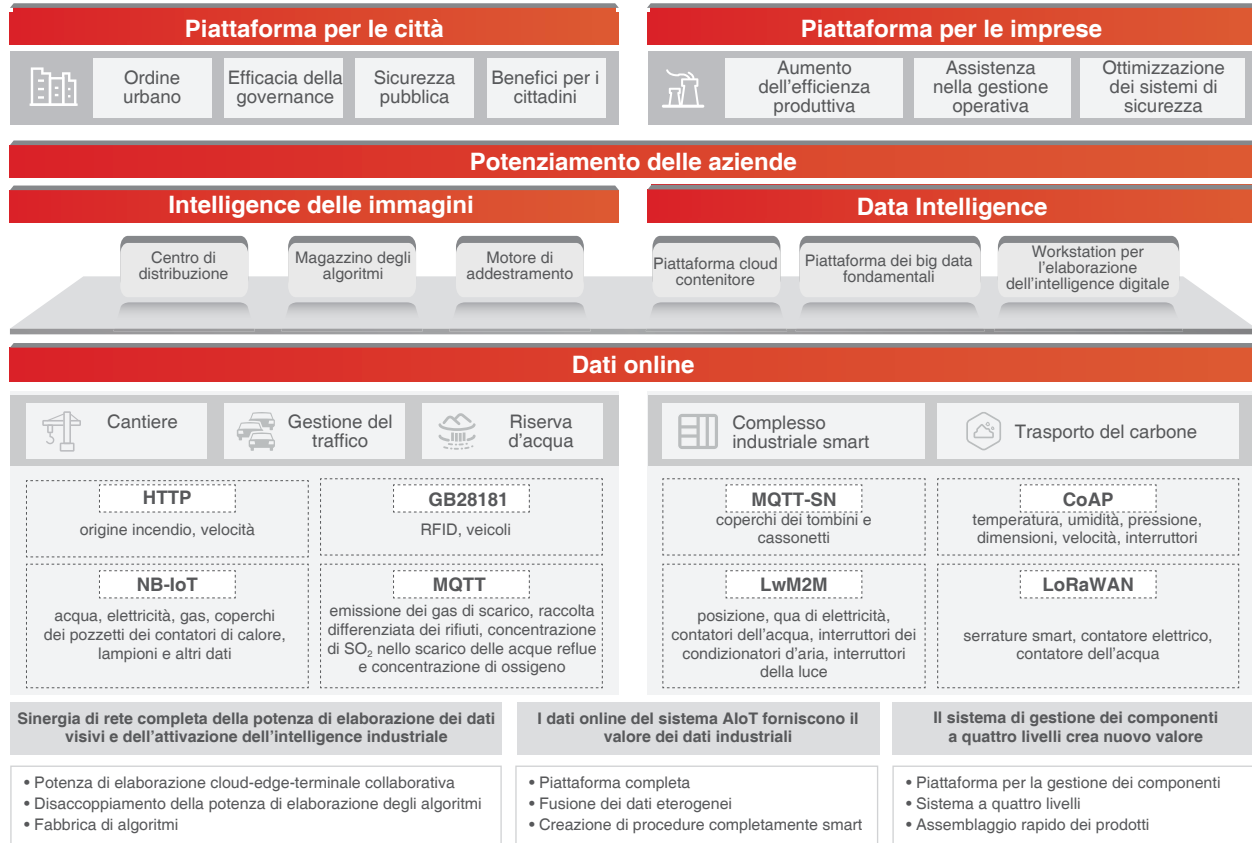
Piattaforma per le città

Ordine urbano

Efficacia della governance

Sicurezza pubblica

Benefici per i cittadini

Piattaforma per le imprese

Aumento dell'efficienza produttiva

Assistenza nella gestione operativa

Ottimizzazione dei sistemi di sicurezza

Potenziamento delle aziende

Intelligence delle immagini

Data Intelligence

Centro di distribuzione

Magazzino degli algoritmi

Motore di addestramento

Piattaforma cloud contenitore

Piattaforma dei big data fondamentali

Workstation per l'elaborazione dell'intelligence digitale

Dati online

Cantiere

Gestione del traffico

Riserva d'acqua

Complesso industriale smart

Trasporto del carbone

HTTP
origine incendio, velocità

GB28181
RFID, veicoli

MQTT-SN
coperchi dei tombini e cassonetti

CoAP
temperatura, umidità, pressione, dimensioni, velocità, interruttori

NB-IoT
acqua, elettricità, gas, coperchi dei pozzetti dei contatori di calore, lampioni e altri dati

MQTT
emissione dei gas di scarico, raccolta differenziata dei rifiuti, concentrazione di $SO_2$ nello scarico delle acque reflue e concentrazione di ossigeno

LwM2M
posizione, qua di elettricità, contatori dell'acqua, interruttori dei condizionatori d'aria, interruttori della luce

LoRaWAN
serrature smart, contatore elettrico, contatore dell'acqua

Sinergia di rete completa della potenza di elaborazione dei dati visivi e dell'attivazione dell'intelligence industriale

I dati online del sistema AIoT forniscono il valore dei dati industriali

Il sistema di gestione dei componenti a quattro livelli crea nuovo valore

• Potenza di elaborazione cloud-edge-terminale collaborativa
• Disaccoppiamento della potenza di elaborazione degli algoritmi
• Fabbrica di algoritmi

• Piattaforma completa
• Fusione dei dati eterogenei
• Creazione di procedure completamente smart

• Piattaforma per la gestione dei componenti
• Sistema a quattro livelli
• Assemblaggio rapido dei prodotti